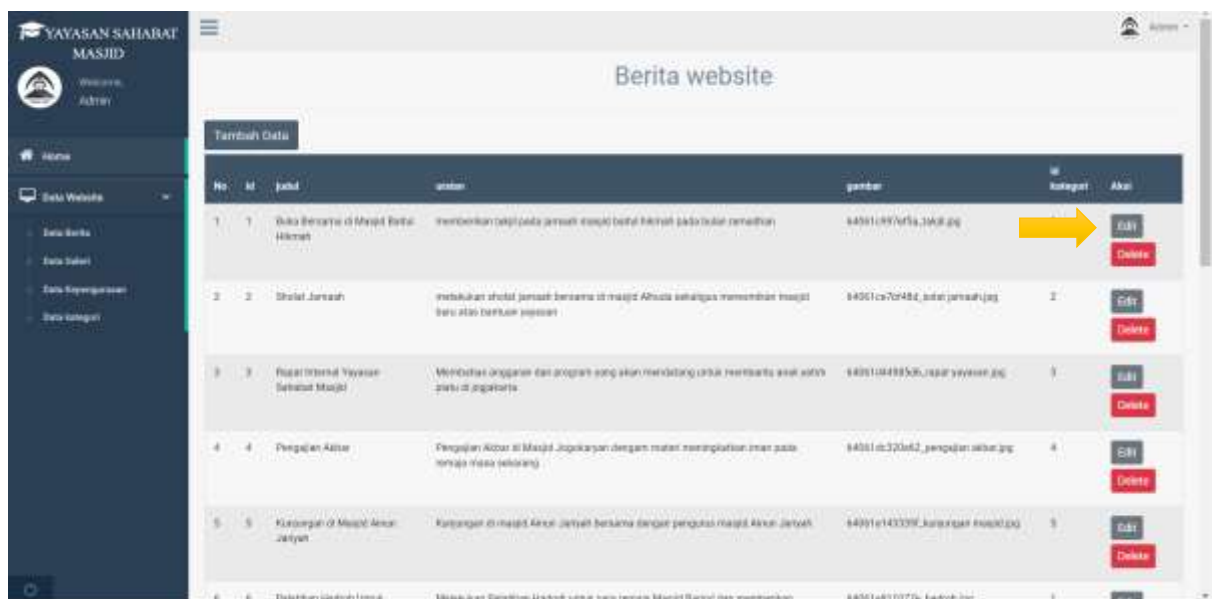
YAYASAN SAHABAT MASJID

Welcome, Admin

Home

Data Website

Data Berita

Data Galeri

Data Kepengurusan

Data kategori

Admin

Berita website

Tambah Data

| No | id | judul | uraian | gambar | id kategori | Aksi |
|---|---|---|---|---|---|---|
| 1 | 1 | Buka Bersama di Masjid Baitul Hikmah | memberikan takjil pada jamaah masjid baitul hikmah pada bulan ramadhan | 64061c997ef5a_takjil.jpg | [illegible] | Edit Delete |
| 2 | 2 | Sholat Jamaah | melakukan sholat jamaah bersama di masjid Alhuda sekaligus meresmikan masjid baru atas bantuan yayasan | 64061ce7ef48d_sholat jamaah.jpg | 2 | Edit Delete |
| 3 | 3 | Rapat Internal Yayasan Sahabat Masjid | Membahas anggaran dan program yang akan mendatang untuk membantu anak yatim piatu di jogjakarta | 64061d44985db_rapat yayasan.jpg | 3 | Edit Delete |
| 4 | 4 | Pengajian Akbar | Pengajian Akbar di Masjid Jogokaryan dengan materi meningkatkan iman pada remaja masa sekarang | 64061dc320e62_pengajian akbar.jpg | 4 | Edit Delete |
| 5 | 5 | Kunjungan di Masjid Ainun Jariyah | Kunjungan di masjid Ainun Jariyah bersama dengan pengurus masjid Ainun Jariyah | 64061e143339f_kunjungan masjid.jpg | 5 | Edit Delete |
| 6 | 6 | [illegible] | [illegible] | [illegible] | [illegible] | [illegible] |